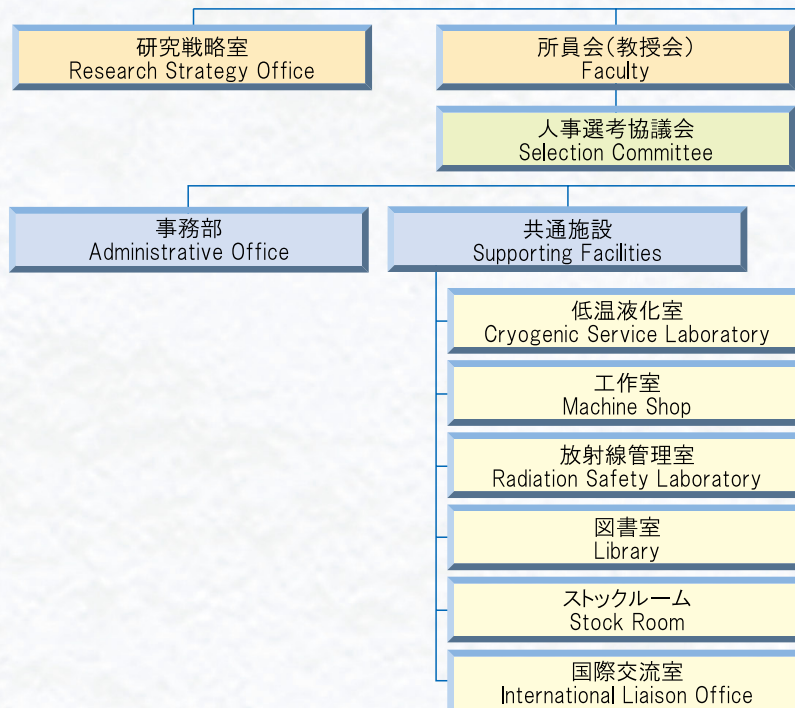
研究戦略室
Research Strategy Office

所員会(教授会)
Faculty

人事選考協議会
Selection Committee

事務部
Administrative Office

共通施設
Supporting Facilities

低温液化室
Cryogenic Service Laboratory

工作室
Machine Shop

放射線管理室
Radiation Safety Laboratory

図書室
Library

ストックルーム
Stock Room

国際交流室
International Liaison Office